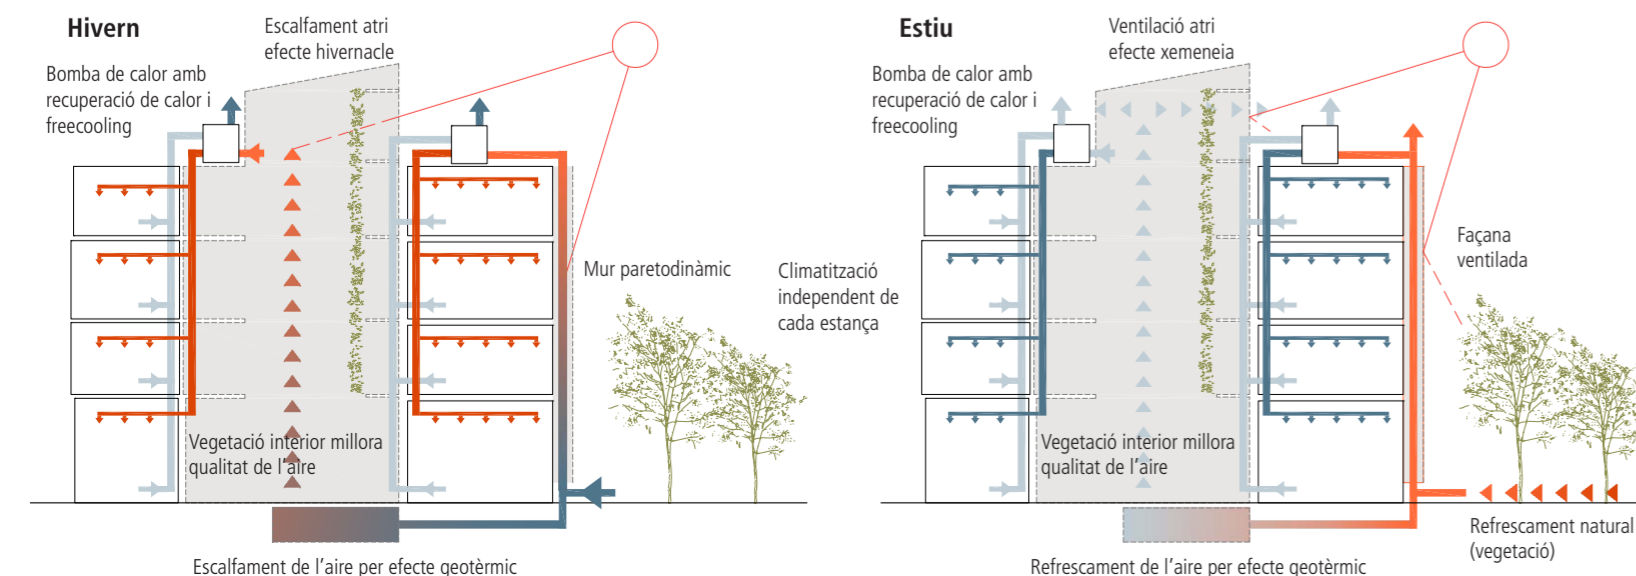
Hivern

Escalfament atri efecte hivernacle

Bomba de calor amb recuperació de calor i freecooling

Mur paretodinàmic

Vegetació interior millora qualitat de l'aire

Escalfament de l'aire per efecte geotèrmic

Climatització independent de cada estança

Estiu

Ventilació atri efecte xemeneia

Bomba de calor amb recuperació de calor i freecooling

Façana ventilada

Vegetació interior millora qualitat de l'aire

Refrescament natural (vegetació)

Refrescament de l'aire per efecte geotèrmic